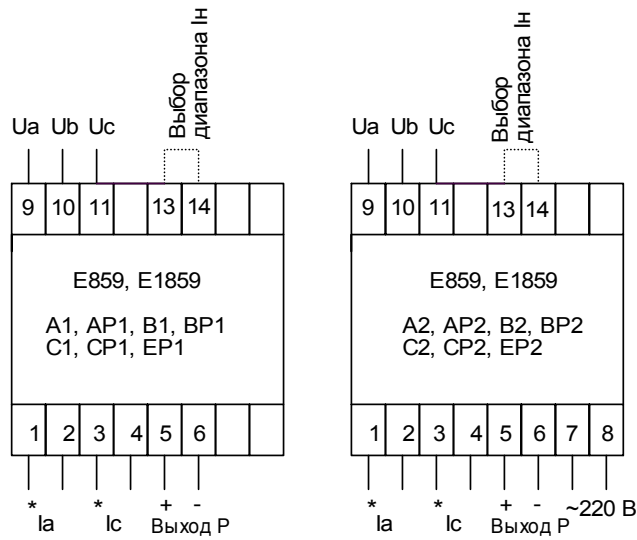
Ua Ub Uc
Выбор диапазона Iн
9 10 11 13 14
E859, E1859
A1, AP1, B1, BP1
C1, CP1, EP1
1 2 3 4 5 6
* Ia * Ic + - Выход Р

Ua Ub Uc
Выбор диапазона Iн
9 10 11 13 14
E859, E1859
A2, AP2, B2, BP2
C2, CP2, EP2
1 2 3 4 5 6 7 8
* Ia * Ic + - Выход Р ~220 В